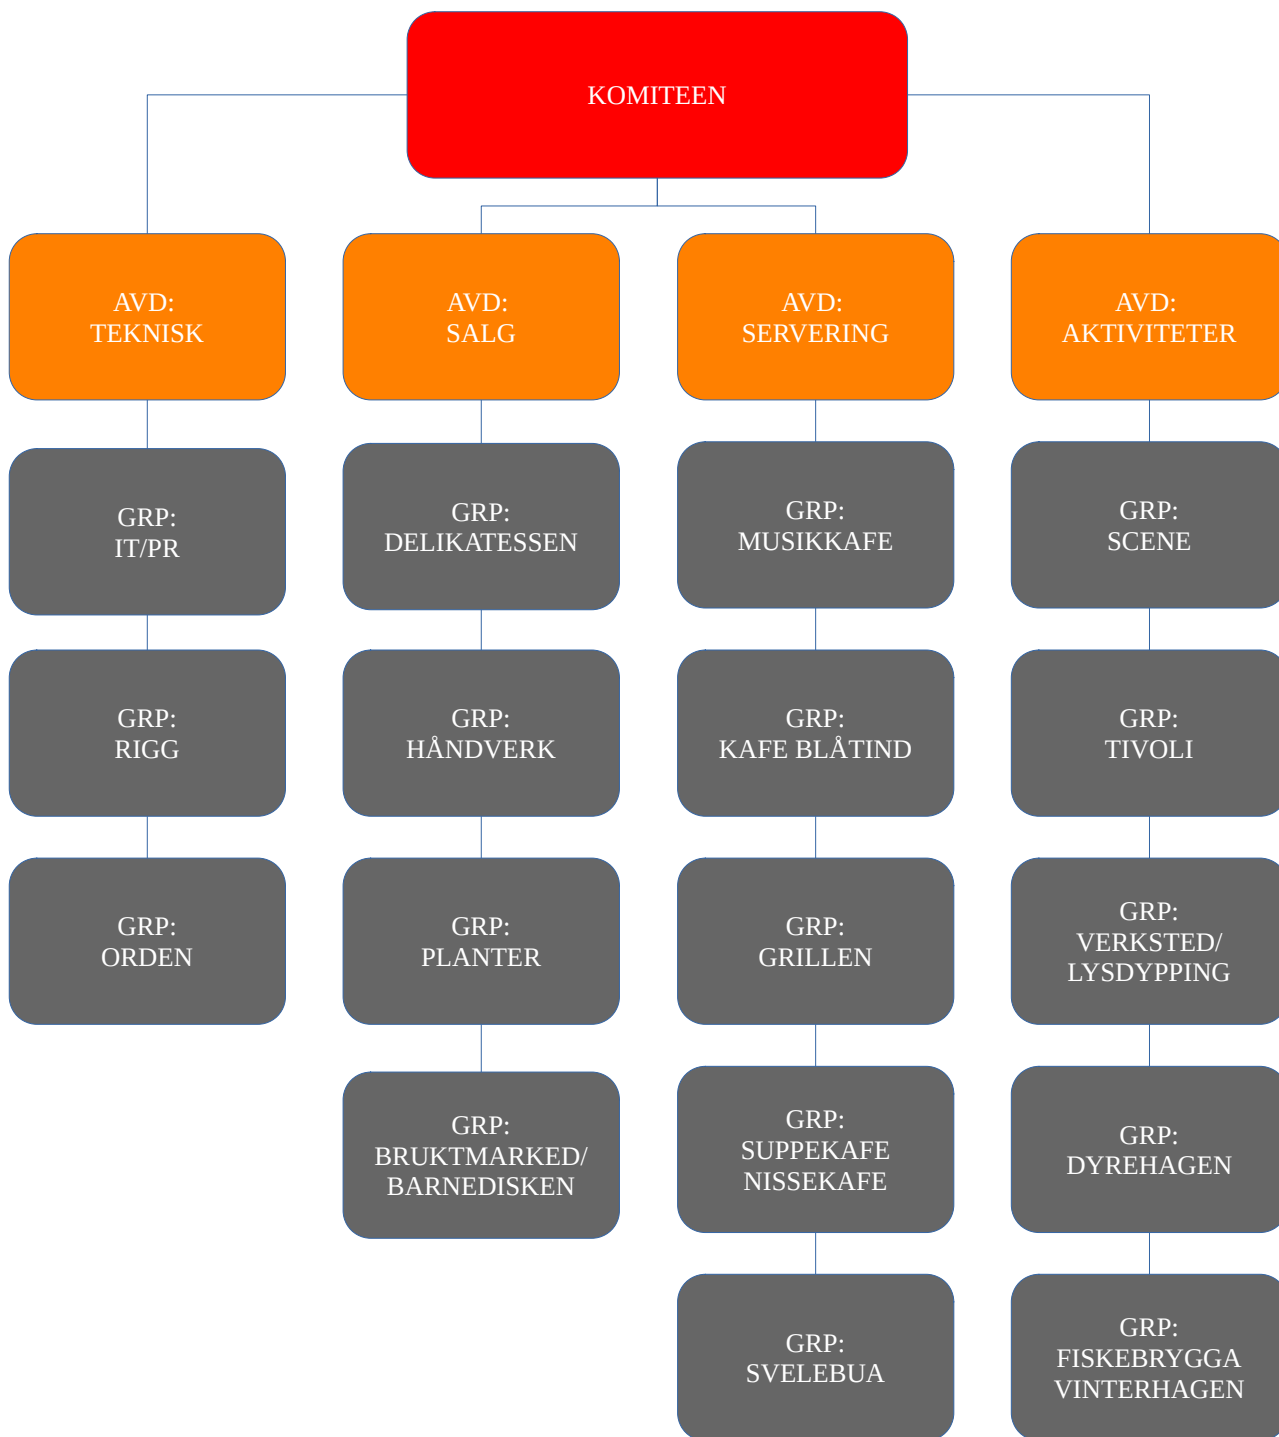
KOMITEEN

AVD:
TEKNISK

GRP:
IT/PR

GRP:
RIGG

GRP:
ORDEN

AVD:
SALG

GRP:
DELIKATESSEN

GRP:
HÅNDVERK

GRP:
PLANTER

GRP:
BRUKTMARKED/
BARNEDISKEN

AVD:
SERVERING

GRP:
MUSIKKAFE

GRP:
KAFE BLÅTIND

GRP:
GRILLEN

GRP:
SUPPEKAFE
NISSEKAFE

GRP:
SVELEBUA

AVD:
AKTIVITETER

GRP:
SCENE

GRP:
TIVOLI

GRP:
VERKSTED/
LYSDYPPING

GRP:
DYREHAGEN

GRP:
FISKEBRYGGA
VINTERHAGEN